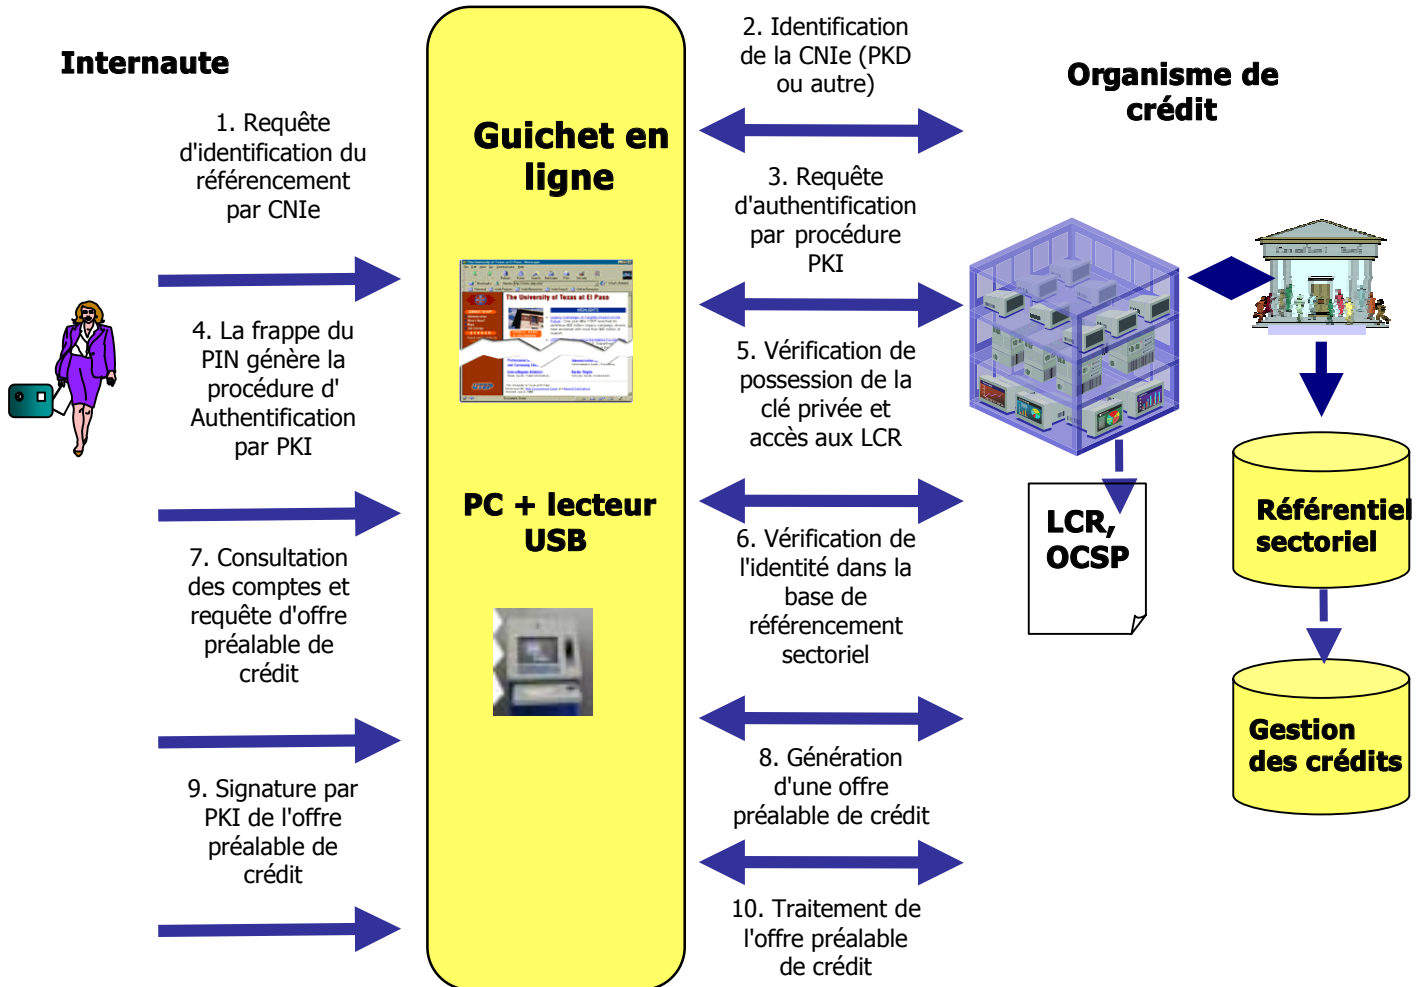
Internaute

1. Requête d'identification du référencement par CNIe

4. La frappe du PIN génère la procédure d' Authentification par PKI

7. Consultation des comptes et requête d'offre préalable de crédit

9. Signature par PKI de l'offre préalable de crédit

Guichet en ligne

The University of Texas at El Paso

PC + lecteur USB

2. Identification de la CNIe (PKD ou autre)

3. Requête d'authentification par procédure PKI

5. Vérification de possession de la clé privée et accès aux LCR

6. Vérification de l'identité dans la base de référencement sectoriel

8. Génération d'une offre préalable de crédit

10. Traitement de l'offre préalable de crédit

Organisme de crédit

LCR, OCSP

Référentiel sectoriel

Gestion des crédits